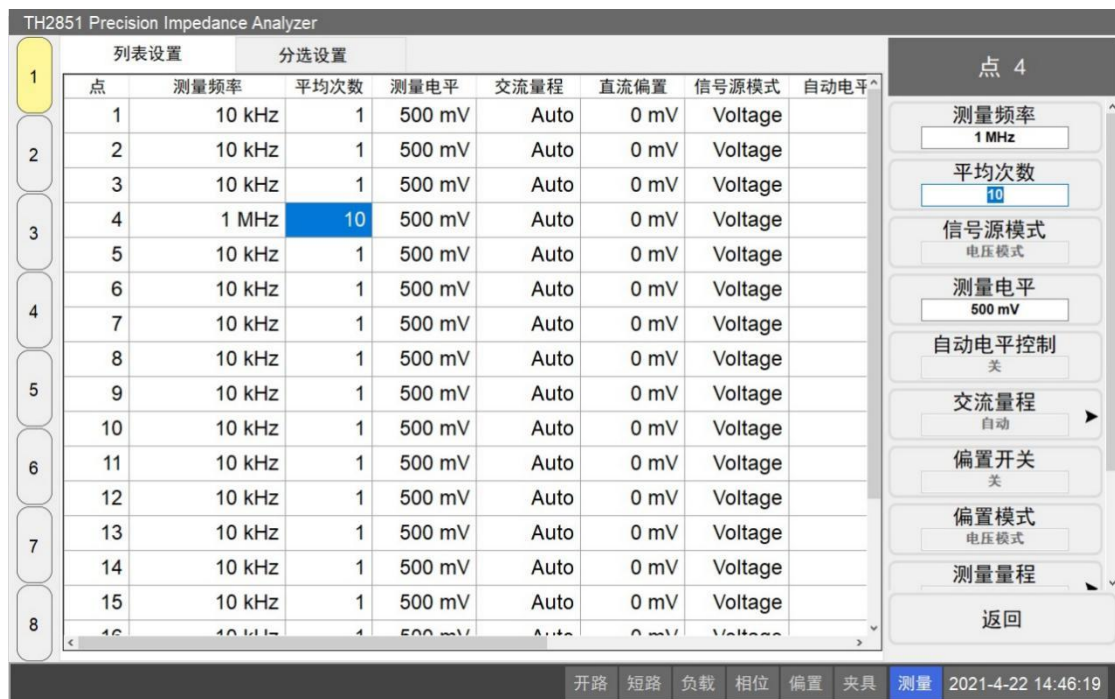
TH2851 Precision Impedance Analyzer

1
2
3
4
5
6
7
8

列表设置 分选设置

| 点 | 测量频率 | 平均次数 | 测量电平 | 交流量程 | 直流偏置 | 信号源模式 | 自动电平 |
|---|---|---|---|---|---|---|---|
| 1 | 10 kHz | 1 | 500 mV | Auto | 0 mV | Voltage | |
| 2 | 10 kHz | 1 | 500 mV | Auto | 0 mV | Voltage | |
| 3 | 10 kHz | 1 | 500 mV | Auto | 0 mV | Voltage | |
| 4 | 1 MHz | 10 | 500 mV | Auto | 0 mV | Voltage | |
| 5 | 10 kHz | 1 | 500 mV | Auto | 0 mV | Voltage | |
| 6 | 10 kHz | 1 | 500 mV | Auto | 0 mV | Voltage | |
| 7 | 10 kHz | 1 | 500 mV | Auto | 0 mV | Voltage | |
| 8 | 10 kHz | 1 | 500 mV | Auto | 0 mV | Voltage | |
| 9 | 10 kHz | 1 | 500 mV | Auto | 0 mV | Voltage | |
| 10 | 10 kHz | 1 | 500 mV | Auto | 0 mV | Voltage | |
| 11 | 10 kHz | 1 | 500 mV | Auto | 0 mV | Voltage | |
| 12 | 10 kHz | 1 | 500 mV | Auto | 0 mV | Voltage | |
| 13 | 10 kHz | 1 | 500 mV | Auto | 0 mV | Voltage | |
| 14 | 10 kHz | 1 | 500 mV | Auto | 0 mV | Voltage | |
| 15 | 10 kHz | 1 | 500 mV | Auto | 0 mV | Voltage | |
| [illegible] | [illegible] | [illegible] | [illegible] | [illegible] | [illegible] | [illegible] | |

点 4

测量频率
1 MHz

平均次数
10

信号源模式
电压模式

测量电平
500 mV

自动电平控制
关

交流量程
自动

偏置开关
关

偏置模式
电压模式

测量量程

返回

开路 短路 负载 相位 偏置 夹具 测量 2021-4-22 14:46:19